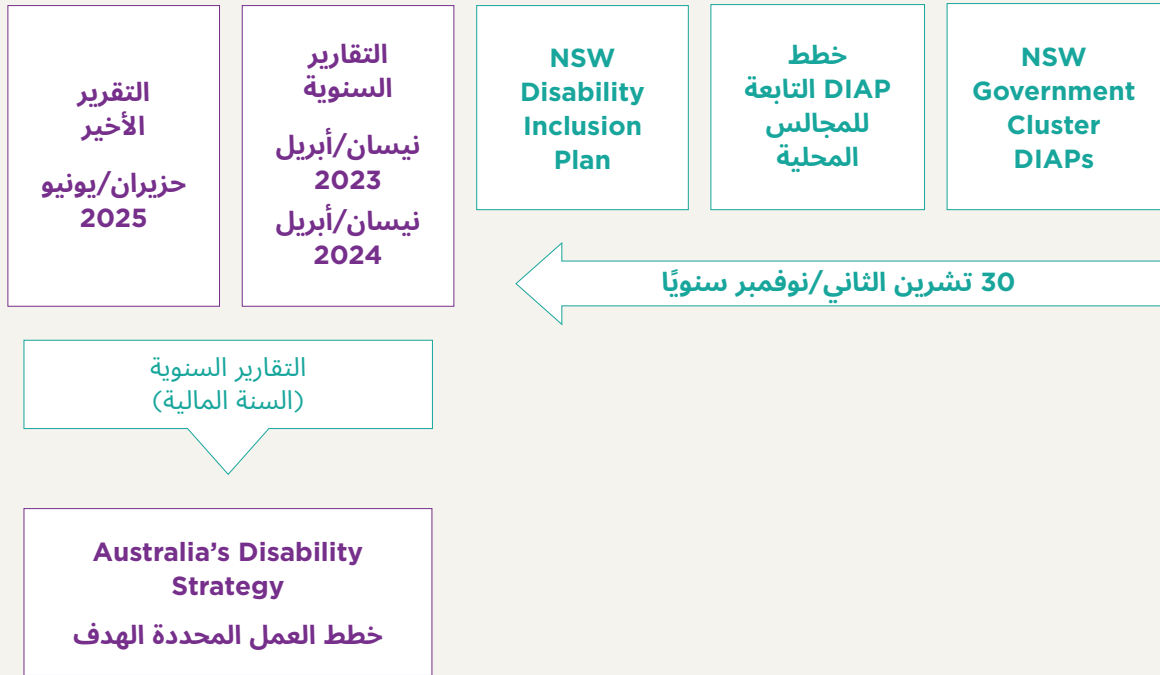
NSW Government Cluster DIAPs

خطط DIAP التابعة للمجالس المحلية

NSW Disability Inclusion Plan

التقارير السنوية

نيسان/أبريل 2023

نيسان/أبريل 2024

التقرير الأخير

حزيران/يونيو 2025

30 تشرين الثاني/نوفمبر سنويًا

التقارير السنوية (السنة المالية)

Australia's Disability Strategy

خطط العمل المحددة الهدف